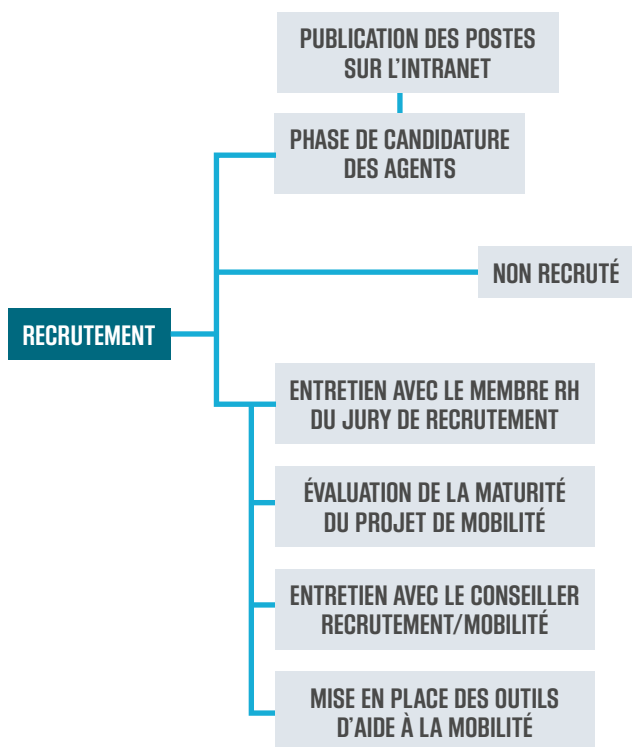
PUBLICATION DES POSTES SUR L'INTRANET

PHASE DE CANDIDATURE DES AGENTS

NON RECRUTÉ

RECRUTEMENT

ENTRETIEN AVEC LE MEMBRE RH DU JURY DE RECRUTEMENT

ÉVALUATION DE LA MATURITÉ DU PROJET DE MOBILITÉ

ENTRETIEN AVEC LE CONSEILLER RECRUTEMENT/MOBILITÉ

MISE EN PLACE DES OUTILS D'AIDE À LA MOBILITÉ